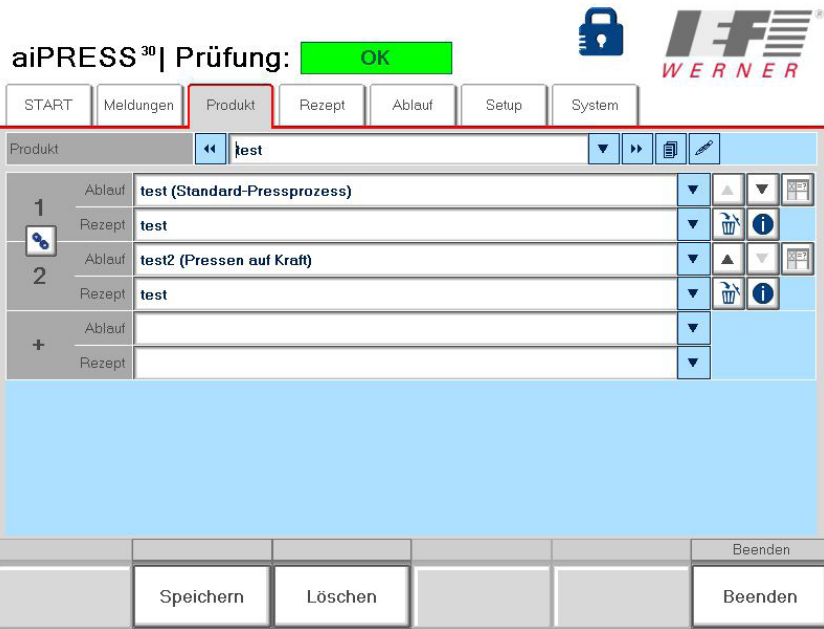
aiPRESS$^{30}$| Prüfung: OK

WERNER

START
Meldungen
Produkt
Rezept
Ablauf
Setup
System

Produkt
test

1
Ablauf
test (Standard-Pressprozess)
Rezept
test

2
Ablauf
test2 (Pressen auf Kraft)
Rezept
test

+
Ablauf
Rezept

Beenden

Speichern
Löschen
Beenden